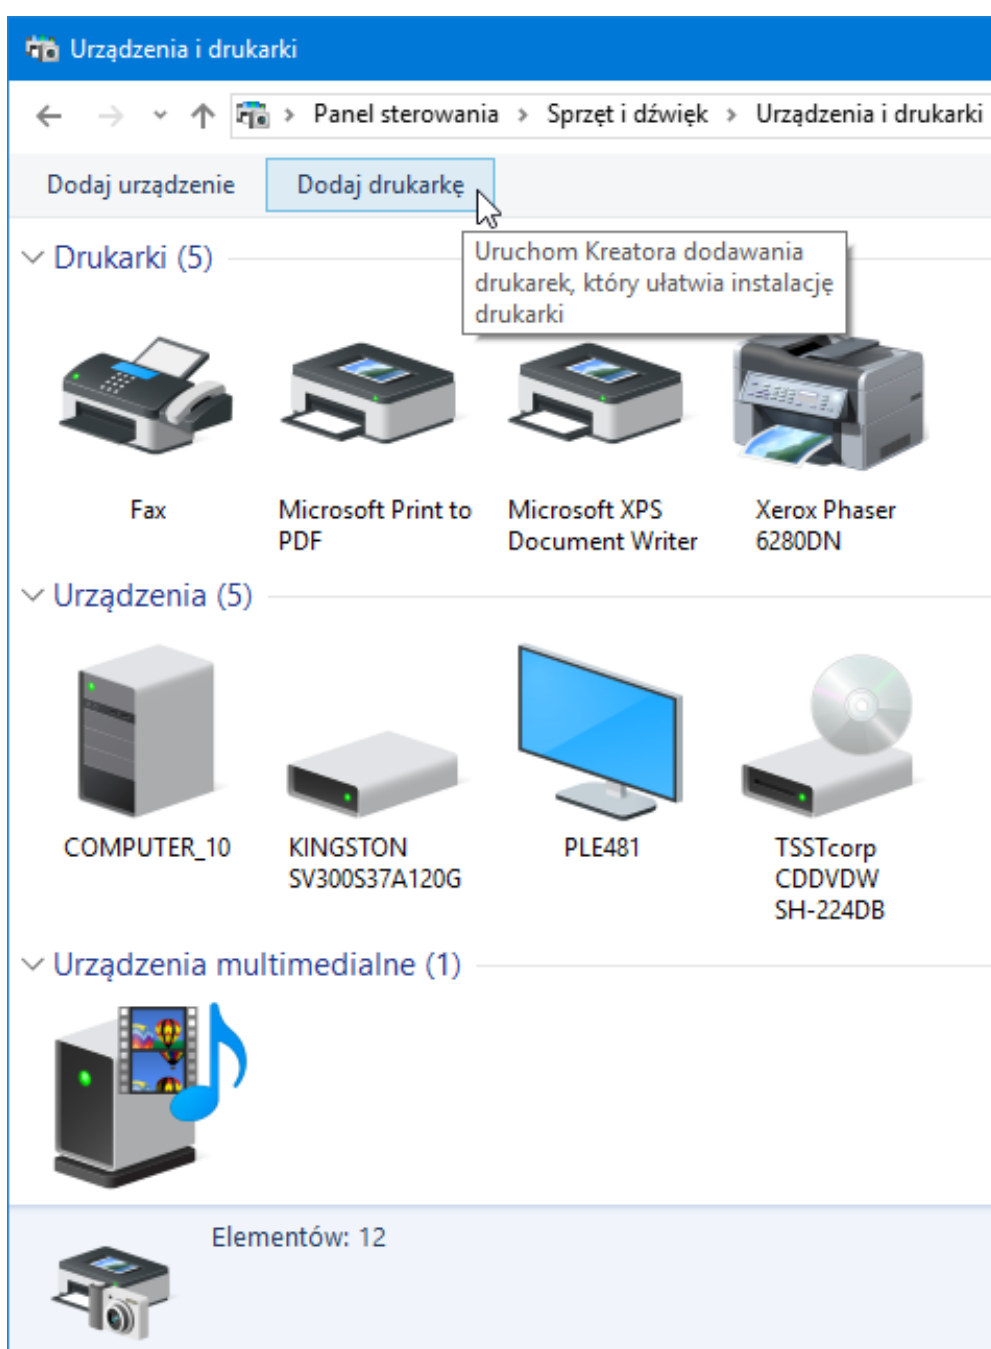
Urządzenia i drukarki

Panel sterowania > Sprzęt i dźwięk > Urządzenia i drukarki

Dodaj urządzenie

Dodaj drukarkę

Drukarki (5)

Uruchom Kreatora dodawania drukarek, który ułatwia instalację drukarki

Fax

Microsoft Print to PDF

Microsoft XPS Document Writer

Xerox Phaser 6280DN

Urządzenia (5)

COMPUTER_10

KINGSTON SV300S37A120G

PLE481

TSSTcorp CDDVDW SH-224DB

Urządzenia multimedialne (1)

Elementów: 12